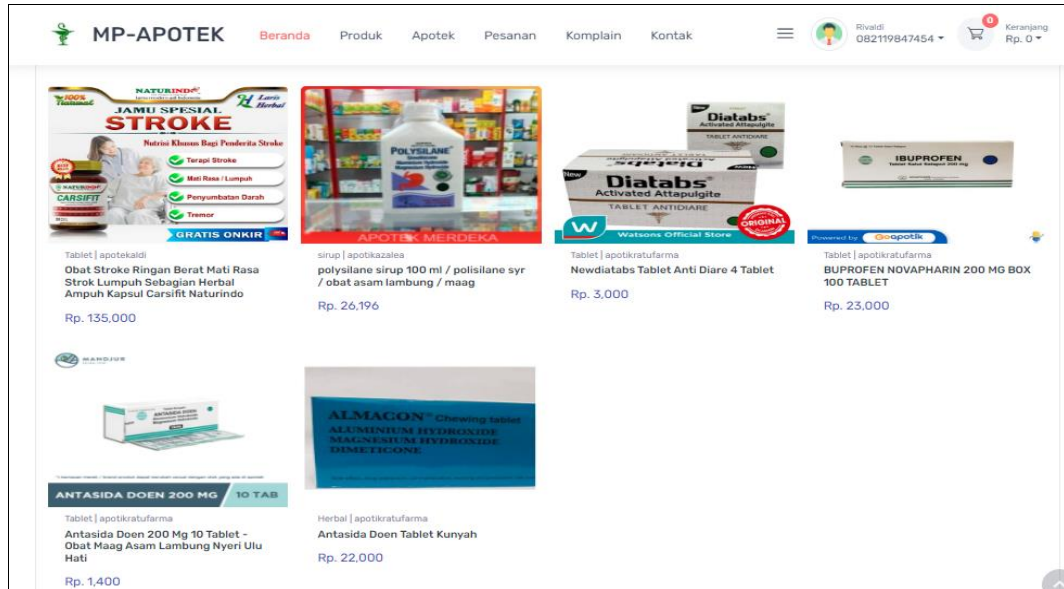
MP-APOTEK Beranda Produk Apotek Pesanan Komplain Kontak

Rivaldi
082119847454

0
Keranjang
Rp. 0

NATURINDO
100% Natural
JAMU SPESIAL
STROKE
Nutrisi Khusus Bagi Penderita Stroke
Terapi Stroke
Mati Rasa / Lumpuh
Penyumbatan Darah
Tremor
CARSIFIT
GRATIS ONKIR

Tablet | apotekaldi
Obat Stroke Ringan Berat Mati Rasa Strok Lumpuh Sebagian Herbal Ampuh Kapsul Carsifit Naturindo
Rp. 135,000

POLYSILANE
APOTEK MERDEKA

sirup | apotikazalea
polysilane sirup 100 ml / polisilane syr / obat asam lambung / maag
Rp. 26,196

Diatabs
Activated Attapulgite
TABLET ANTIDIARE
New
ORIGINAL
Watsons Official Store

Tablet | apotikratufarma
Newdiatabs Tablet Anti Diare 4 Tablet
Rp. 3,000

IBUPROFEN
Powered by Goapotik

Tablet | apotikratufarma
BUPROFEN NOVAPHARIN 200 MG BOX 100 TABLET
Rp. 23,000

MANDJUR
ANTASIDA DOEN
ANTASIDA DOEN 200 MG 10 TAB

Tablet | apotikratufarma
Antasida Doen 200 Mg 10 Tablet - Obat Maag Asam Lambung Nyeri Ulu Hati
Rp. 1,400

ALMACON Chewing tablet
ALUMINIUM HYDROXIDE
MAGNESIUM HYDROXIDE
DIMETICONE

Herbal | apotikratufarma
Antasida Doen Tablet Kunyah
Rp. 22,000